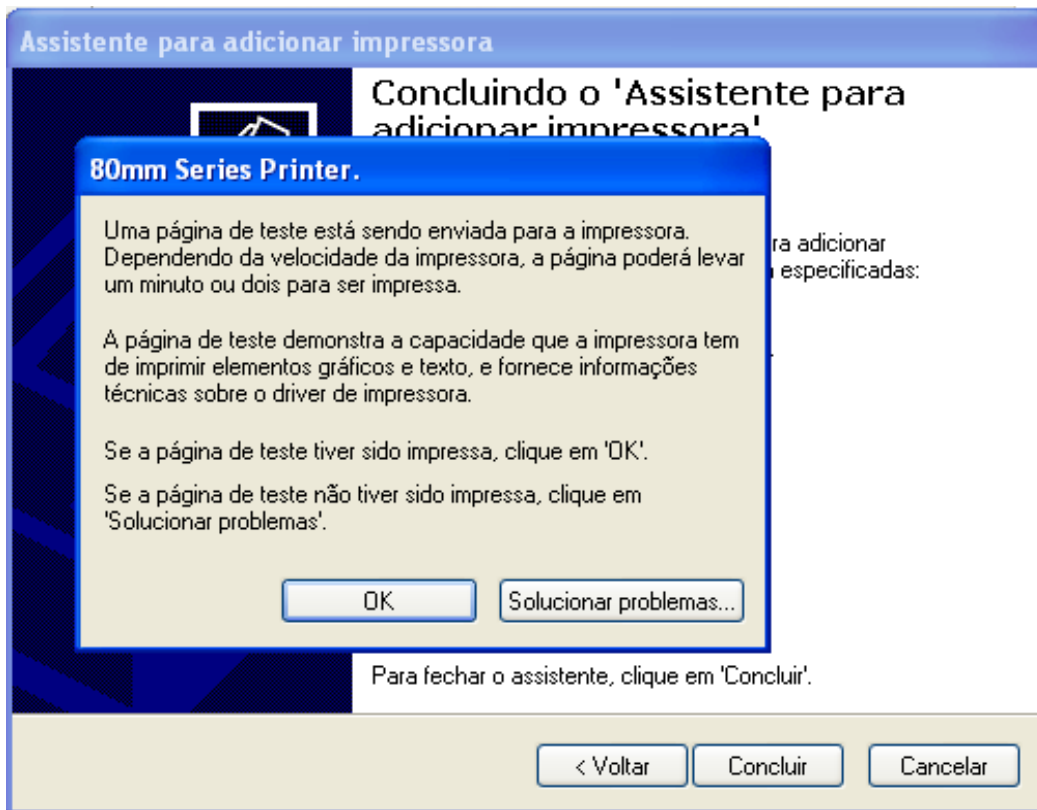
Assistente para adicionar impressora

Concluindo o 'Assistente para adicionar impressora'

ra adicionar
especificadas:

80mm Series Printer.

Uma página de teste está sendo enviada para a impressora. Dependendo da velocidade da impressora, a página poderá levar um minuto ou dois para ser impressa.

A página de teste demonstra a capacidade que a impressora tem de imprimir elementos gráficos e texto, e fornece informações técnicas sobre o driver de impressora.

Se a página de teste tiver sido impressa, clique em 'OK'.

Se a página de teste não tiver sido impressa, clique em 'Solucionar problemas'.

OK

Solucionar problemas...

Para fechar o assistente, clique em 'Concluir'.

< Voltar

Concluir

Cancelar